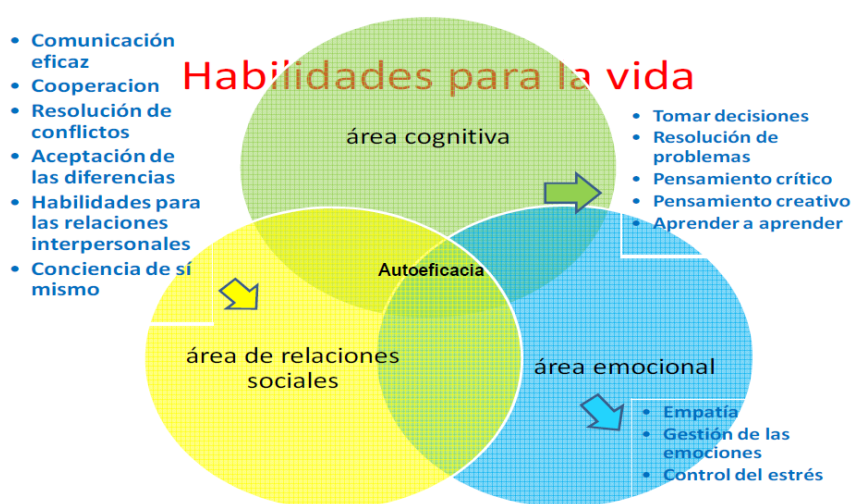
Habilidades para la vida

- Comunicación eficaz
- Cooperacion
- Resolución de conflictos
- Aceptación de las diferencias
- Habilidades para las relaciones interpersonales
- Conciencia de sí mismo

área cognitiva

- Tomar decisiones
- Resolución de problemas
- Pensamiento crítico
- Pensamiento creativo
- Aprender a aprender

Autoeficacia

área de relaciones sociales

área emocional

- Empatía
- Gestión de las emociones
- Control del estrés